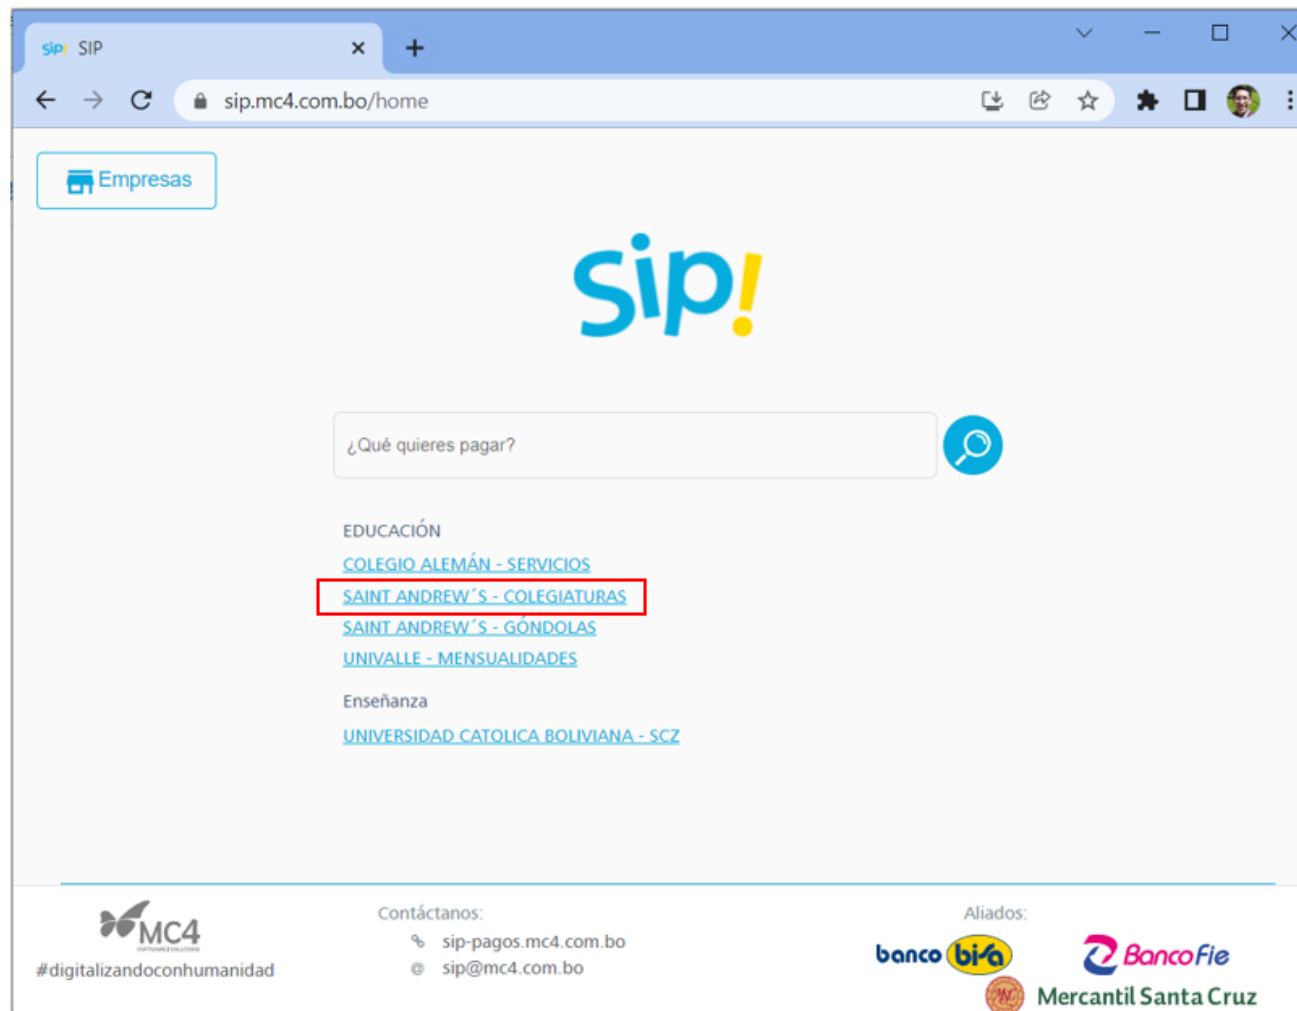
sip! SIP

sip.mc4.com.bo/home

Empresas

Sip!

¿Qué quieres pagar?

EDUCACIÓN

COLEGIO ALEMÁN - SERVICIOS

SAINT ANDREW´S - COLEGIATURAS

SAINT ANDREW´S - GÓNDOLAS

UNIVALLE - MENSUALIDADES

Enseñanza

UNIVERSIDAD CATOLICA BOLIVIANA - SCZ

MC4

#digitalizandoconhumanidad

Contáctanos:

sip-pagos.mc4.com.bo

sip@mc4.com.bo

Aliados:

banco bisa

BancoFie

Mercantil Santa Cruz